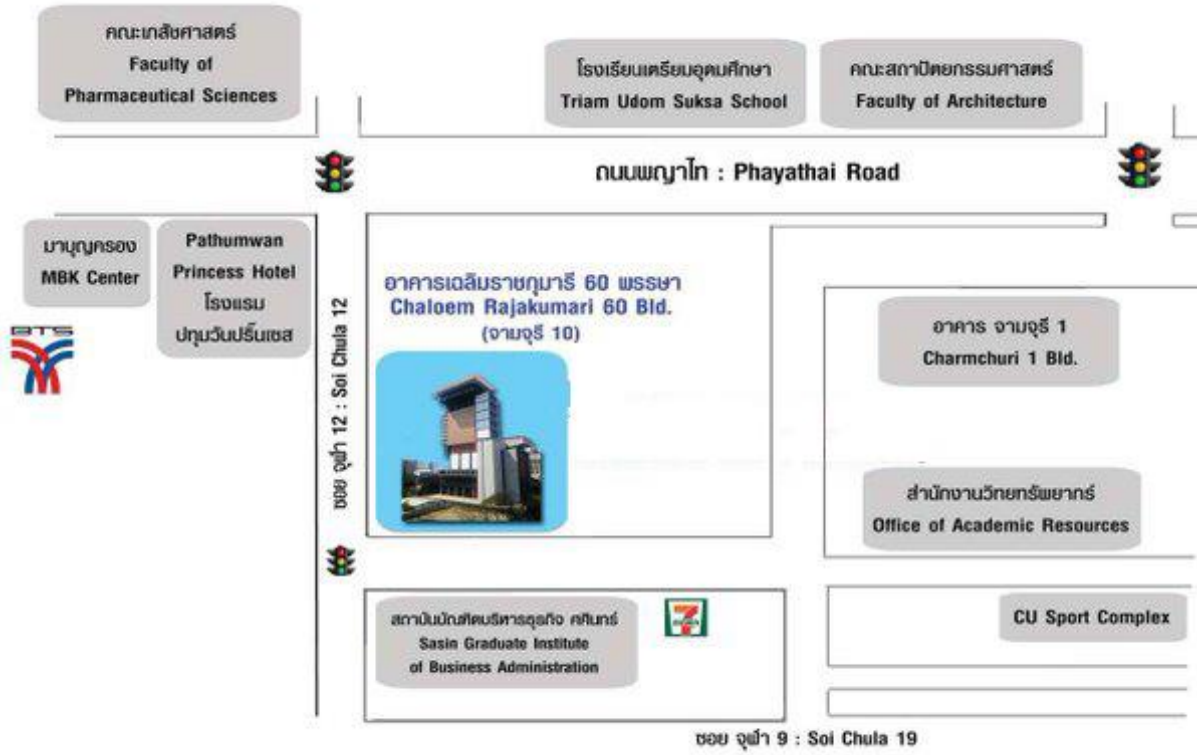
คณะเภสัชศาสตร์
Faculty of
Pharmaceutical Sciences

โรงเรียนเตรียมอุดมศึกษา
Triam Udom Suksa School

คณะสถาปัตยกรรมศาสตร์
Faculty of Architecture

ถนนพญาไท : Phayathai Road

มาบุญครอง
MBK Center

Pathumwan
Princess Hotel
โรงแรม
ปทุมวันปริ้นเซส

BTS

ซอย จุฬา 12 : Soi Chula 12

อาคารเฉลิมราชกุมารี 60 พรรษา
Chaloem Rajakumari 60 Bld.
(จามจุรี 10)

อาคาร จามจุรี 1
Charmchuri 1 Bld.

สำนักงานวิทยทรัพยากร
Office of Academic Resources

สถาบันบัณฑิตบริหารธุรกิจ ศศินทร์
Sasin Graduate Institute
of Business Administration

7 ELEVEN

CU Sport Complex

ซอย จุฬา 9 : Soi Chula 19